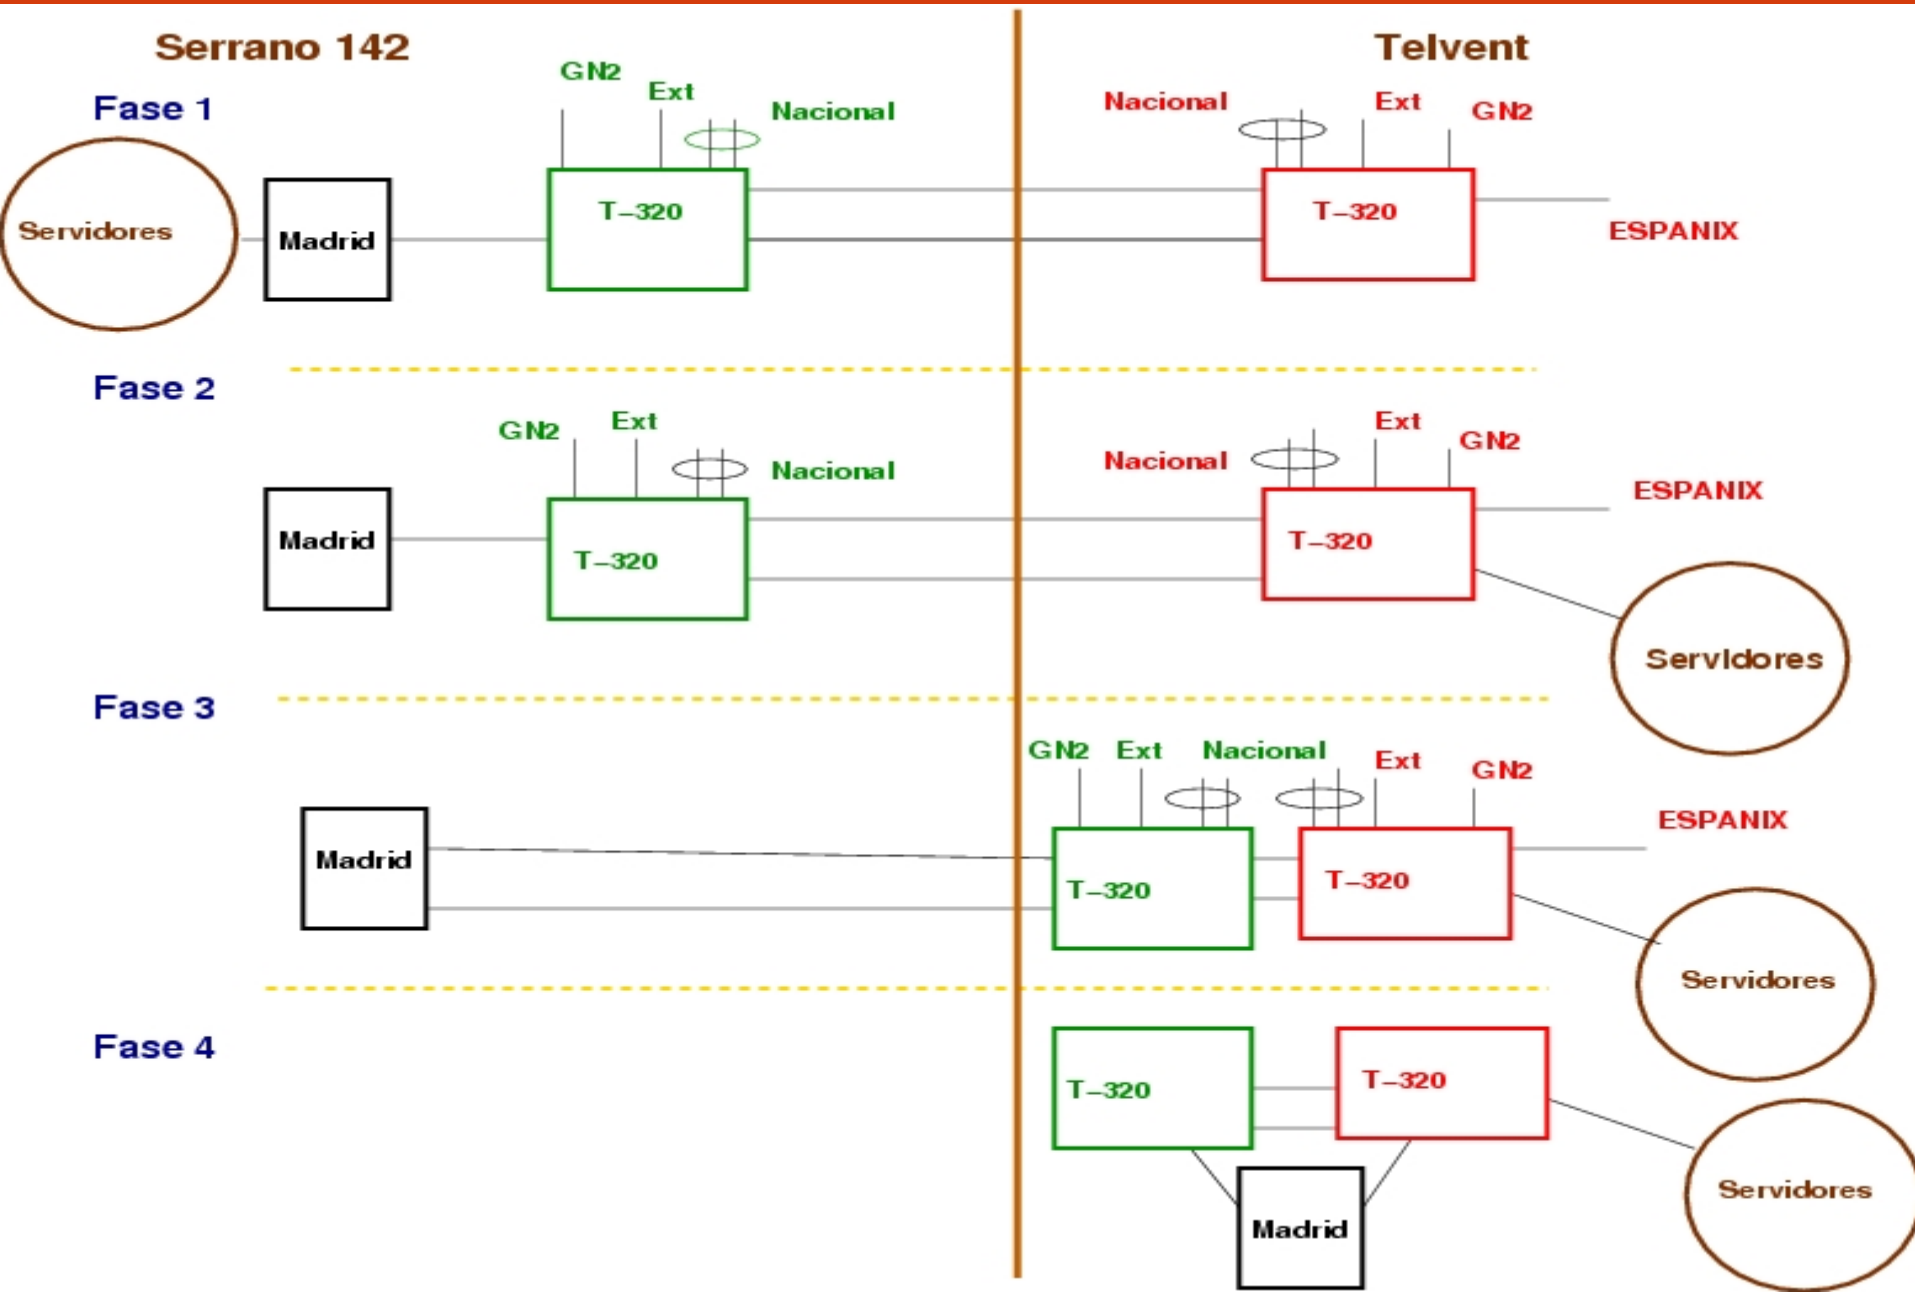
Serrano 142

Telvent

Fase 1

GN2
Ext
Nacional

Nacional
Ext
GN2

Servidores

Madrid

T–320

T–320

ESPANIX

Fase 2

GN2
Ext
Nacional

Nacional
Ext
GN2

ESPANIX

Madrid

T–320

T–320

Servidores

Fase 3

GN2
Ext
Nacional
Ext
GN2

ESPANIX

Madrid

T–320

T–320

Servidores

Fase 4

T–320

T–320

Madrid

Servidores